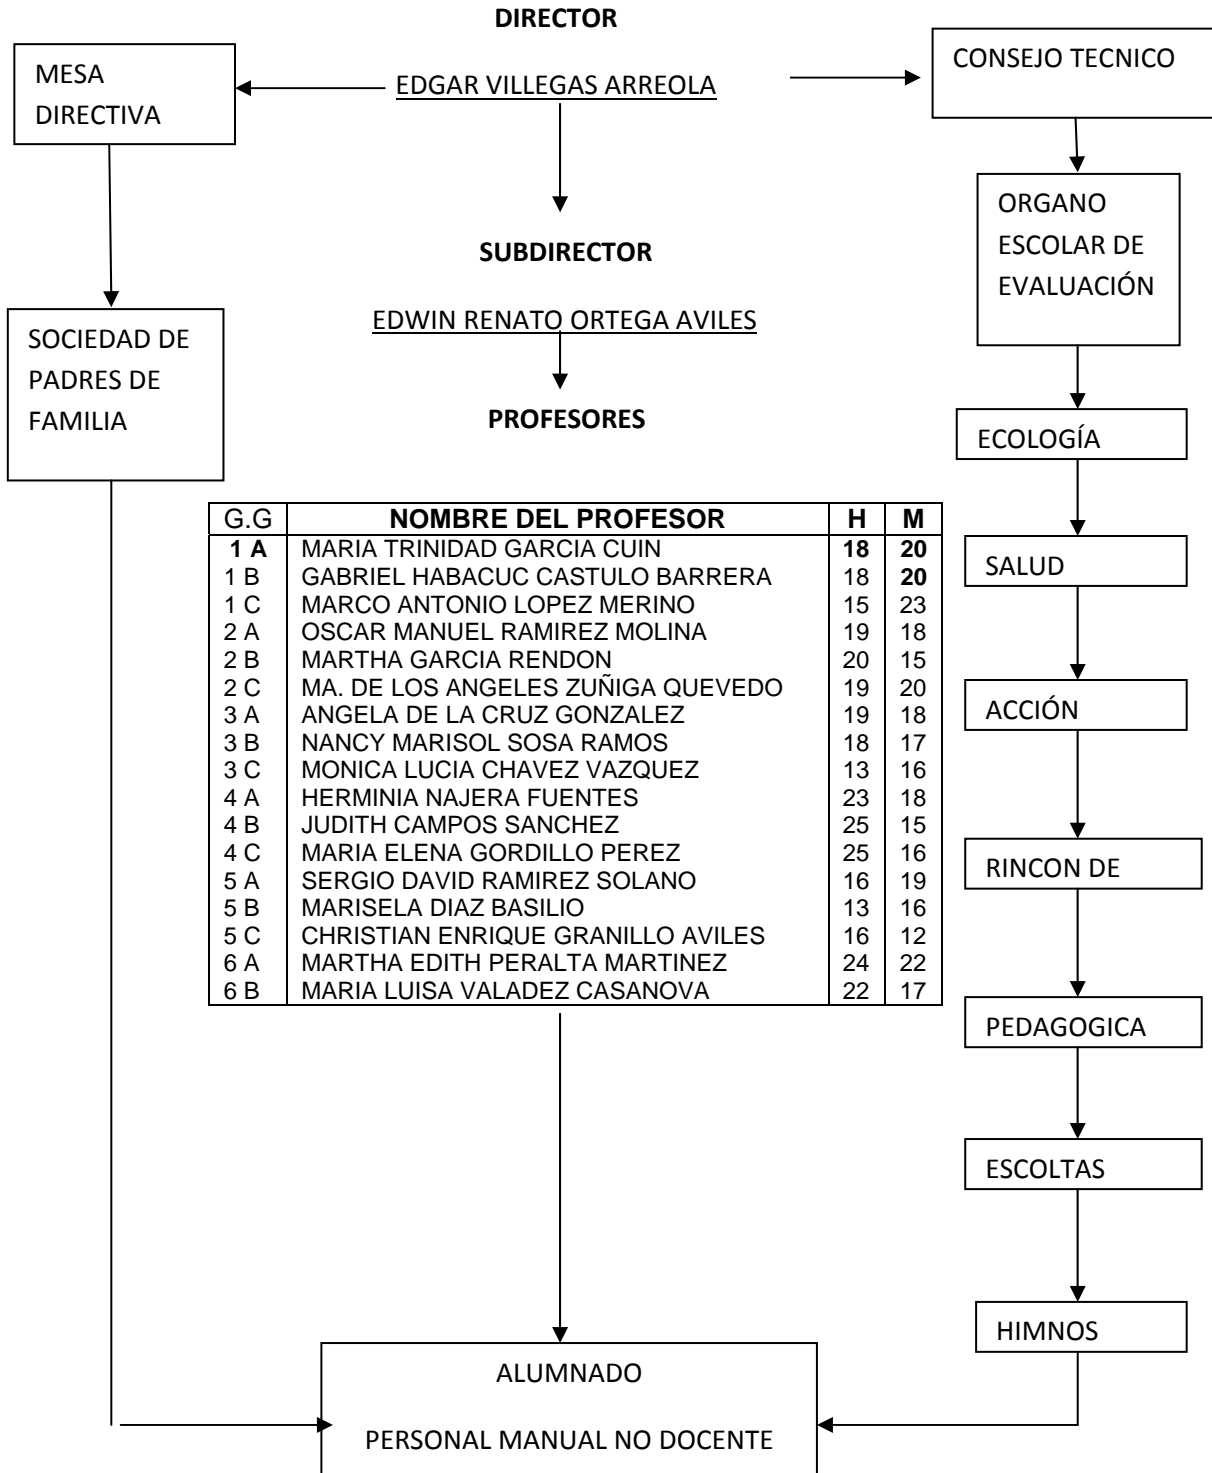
DIRECTOR

MESA DIRECTIVA

EDGAR VILLEGAS ARREOLA

CONSEJO TECNICO

ORGANO ESCOLAR DE EVALUACIÓN

SUBDIRECTOR

EDWIN RENATO ORTEGA AVILES

SOCIEDAD DE PADRES DE FAMILIA

PROFESORES

ECOLOGÍA

| G.G | NOMBRE DEL PROFESOR | H | M |
|---|---|---|---|
| 1 A | MARIA TRINIDAD GARCIA CUIN | 18 | 20 |
| 1 B | GABRIEL HABACUC CASTULO BARRERA | 18 | 20 |
| 1 C | MARCO ANTONIO LOPEZ MERINO | 15 | 23 |
| 2 A | OSCAR MANUEL RAMIREZ MOLINA | 19 | 18 |
| 2 B | MARTHA GARCIA RENDON | 20 | 15 |
| 2 C | MA. DE LOS ANGELES ZUÑIGA QUEVEDO | 19 | 20 |
| 3 A | ANGELA DE LA CRUZ GONZALEZ | 19 | 18 |
| 3 B | NANCY MARISOL SOSA RAMOS | 18 | 17 |
| 3 C | MONICA LUCIA CHAVEZ VAZQUEZ | 13 | 16 |
| 4 A | HERMINIA NAJERA FUENTES | 23 | 18 |
| 4 B | JUDITH CAMPOS SANCHEZ | 25 | 15 |
| 4 C | MARIA ELENA GORDILLO PEREZ | 25 | 16 |
| 5 A | SERGIO DAVID RAMIREZ SOLANO | 16 | 19 |
| 5 B | MARISELA DIAZ BASILIO | 13 | 16 |
| 5 C | CHRISTIAN ENRIQUE GRANILLO AVILES | 16 | 12 |
| 6 A | MARTHA EDITH PERALTA MARTINEZ | 24 | 22 |
| 6 B | MARIA LUISA VALADEZ CASANOVA | 22 | 17 |

SALUD

ACCIÓN

RINCON DE

PEDAGOGICA

ESCOLTAS

HIMNOS

ALUMNADO

PERSONAL MANUAL NO DOCENTE